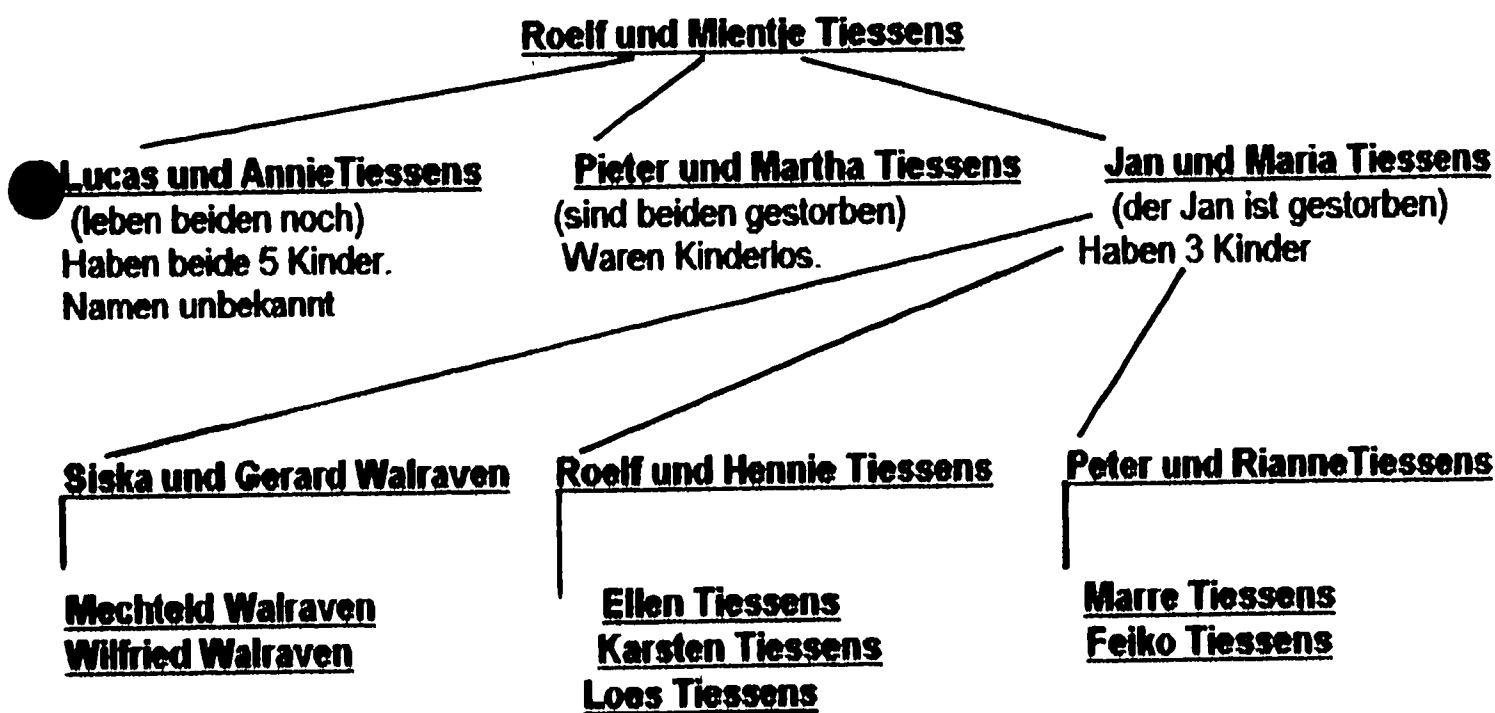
Roelf und Mientje Tiessens

Lucas und AnnieTiessens
(leben beiden noch)
Haben beide 5 Kinder.
Namen unbekannt

Pieter und Martha Tiessens
(sind beiden gestorben)
Waren Kinderlos.

Jan und Maria Tiessens
(der Jan ist gestorben)
Haben 3 Kinder

Siska und Gerard Walraven

Mechteld Walraven
Wilfried Walraven

Roelf und Hennie Tiessens

Ellen Tiessens
Karsten Tiessens
Loes Tiessens

Peter und RianneTiessens

Marre Tiessens
Feiko Tiessens